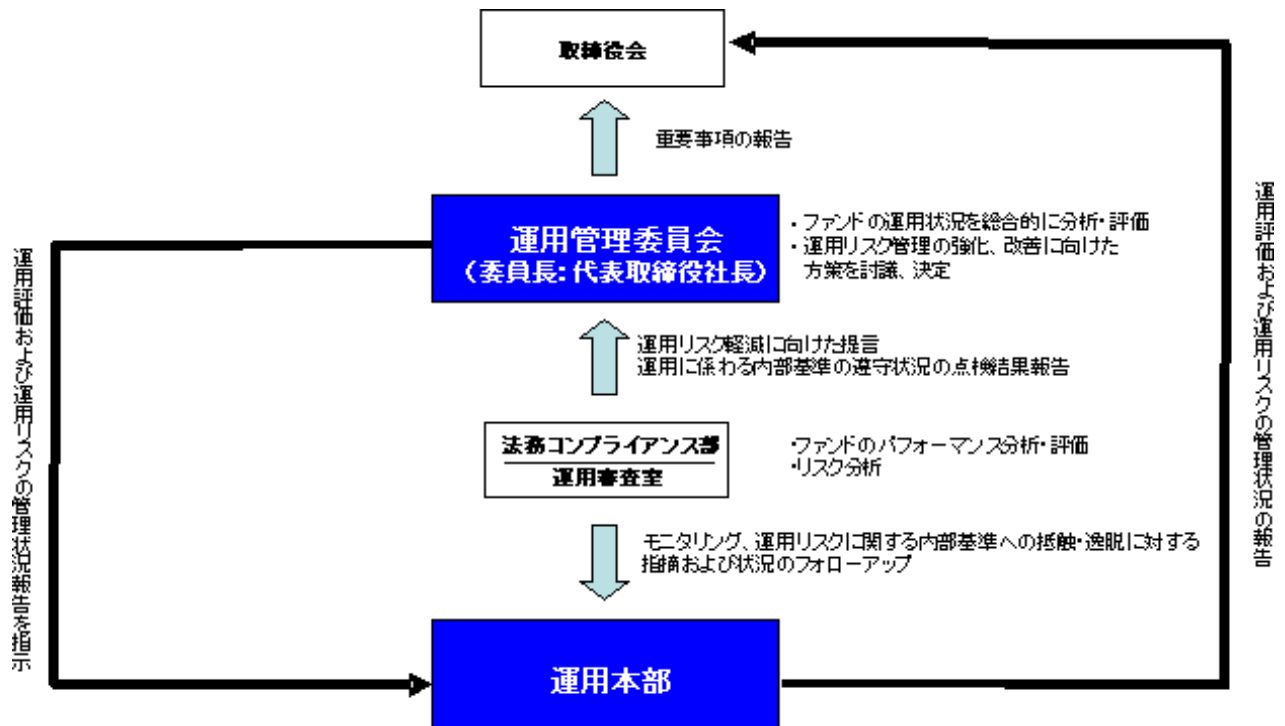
取締役会

重要事項の報告

運用管理委員会
（委員長：代表取締役社長）

・ファンドの運用状況を総合的に分析・評価
・運用リスク管理の強化、改善に向けた方策を討議、決定

運用リスク軽減に向けた提言
運用に係わる内部基準の遵守状況の点検結果報告

法務コンプライアンス部
運用審査室

・ファンドのパフォーマンス分析・評価
・リスク分析

モニタリング、運用リスクに関する内部基準への抵触・逸脱に対する指摘および状況のフォローアップ

運用本部

運用評価および運用リスクの管理状況報告を指示

運用評価および運用リスクの管理状況の報告